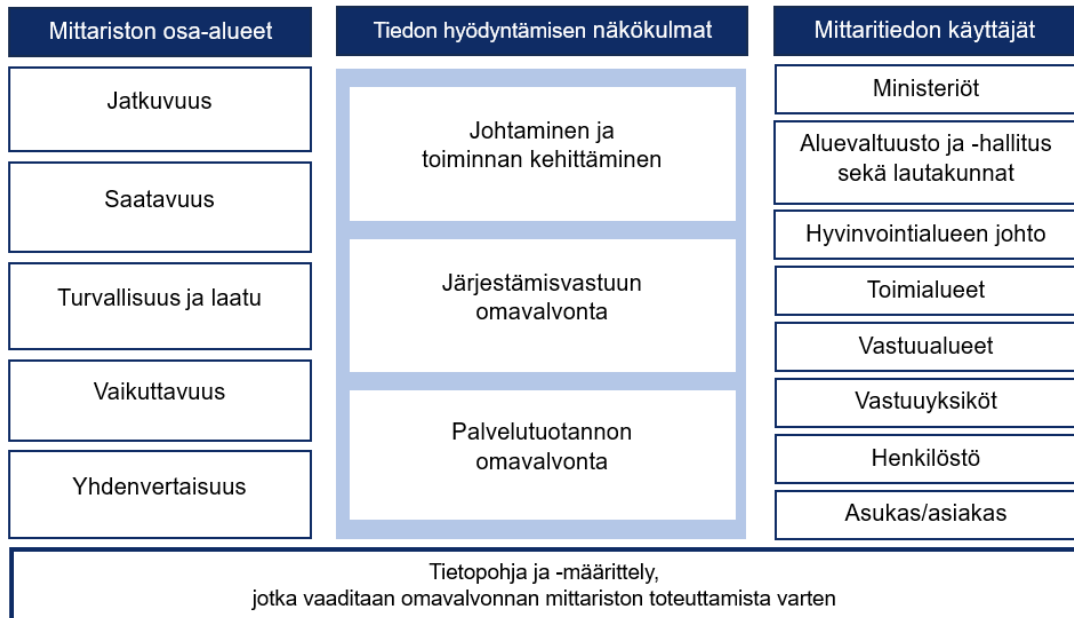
Mittariston osa-alueet

Jatkuvuus

Saatavuus

Turvallisuus ja laatu

Vaikuttavuus

Yhdenvertaisuus

Tiedon hyödyntämisen näkökulmat

Johtaminen ja toiminnan kehittäminen

Järjestämisvastuun omavalvonta

Palvelutuotannon omavalvonta

Mittaritiedon käyttäjät

Ministeriöt

Aluevaltuusto ja -hallitus sekä lautakunnat

Hyvinvointialueen johto

Toimialueet

Vastuualueet

Vastuuyksiköt

Henkilöstö

Asukas/asiakas

Tietopohja ja -määrittely, jotka vaaditaan omavalvonnan mittariston toteuttamista varten